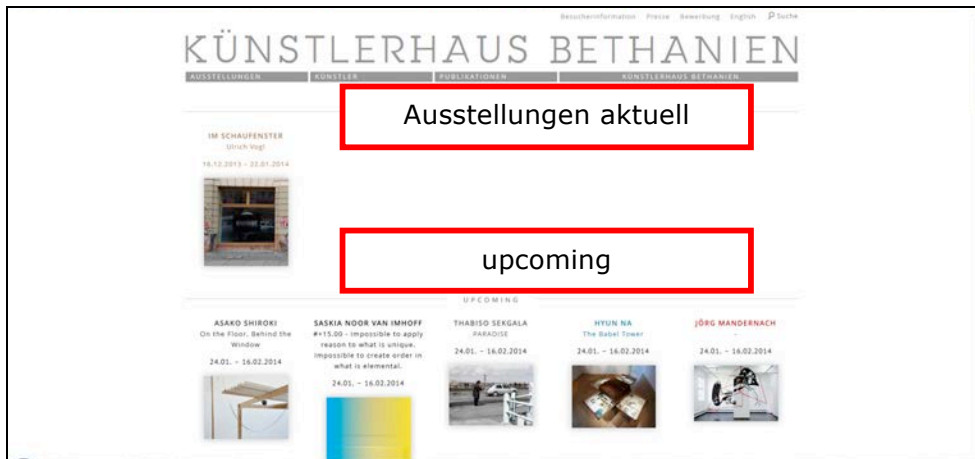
Besucherinformation Presse Bewerbung English Suche

KÜNSTLERHAUS BETHANIEN

AUSSTELLUNGEN KÜNSTLER PUBLIKATIONEN KÜNSTLERHAUS BETHANIEN

Ausstellungen aktuell

IM SCHAUFENSTER
Ulrich Vogl
16.12.2013 – 22.01.2014

upcoming

UPCOMING

ASAKO SHIROKI
On the Floor, Behind the Window
24.01. – 16.02.2014

SASKIA NOOR VAN IMHOFF
#+15.00 - Impossible to apply reason to what is unique. Impossible to create order in what is elemental.
24.01. – 16.02.2014

THABISO SEKGALA
PARADISE
24.01. – 16.02.2014

HYUN NA
The Babel Tower
24.01. – 16.02.2014

JÖRG MANDERNACH
-
24.01. – 16.02.2014